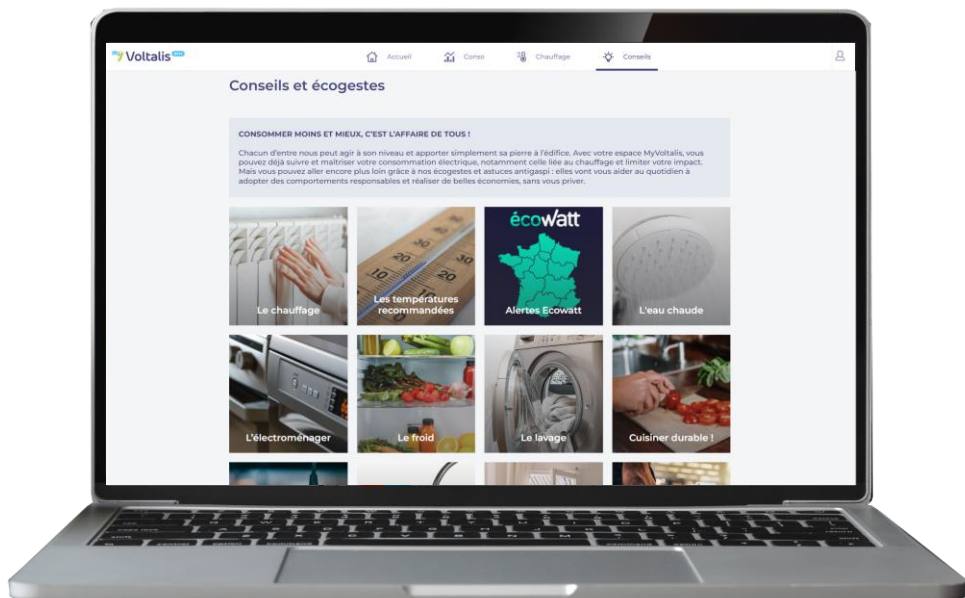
my Voltalis beta

Accueil Conso Chauffage Conseils

Conseils et écogestes

CONSOMMER MOINS ET MIEUX, C'EST L'AFFAIRE DE TOUS !

Chacun d'entre nous peut agir à son niveau et apporter simplement sa pierre à l'édifice. Avec votre espace MyVoltalis, vous pouvez déjà suivre et maîtriser votre consommation électrique, notamment celle liée au chauffage et limiter votre impact. Mais vous pouvez aller encore plus loin grâce à nos écogestes et astuces antigaspi : elles vont vous aider au quotidien à adopter des comportements responsables et réaliser de belles économies, sans vous priver.

Le chauffage

20 20 20

Les températures recommandées

écoWatt

Alertes Ecowatt

L'eau chaude

L'électroménager

Le froid

Le lavage

Cuisiner durable !